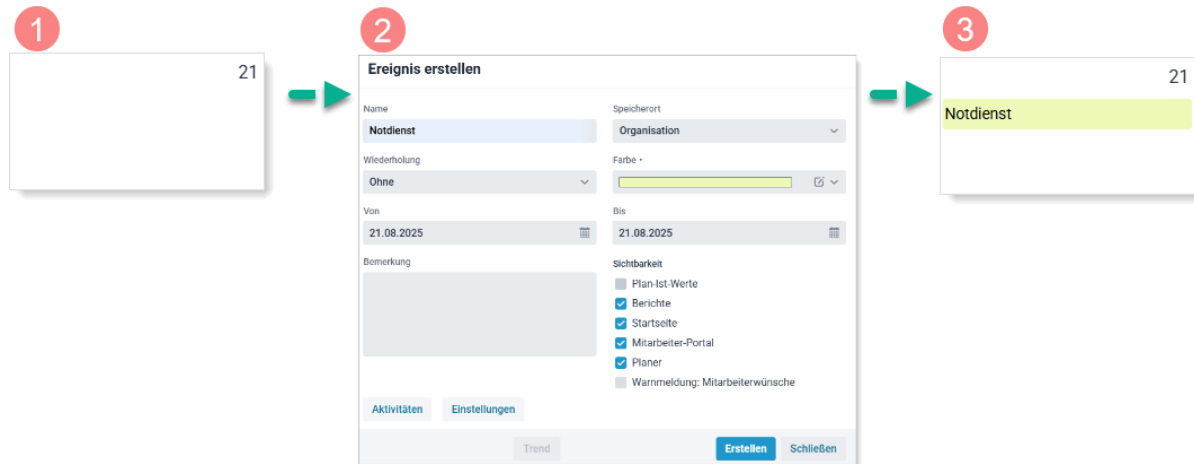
1

21

2

Ereignis erstellen

Name
Notdienst

Speicherort
Organisation

Wiederholung
Ohne

Farbe *

Von
21.08.2025

Bis
21.08.2025

Bemerkung

Sichtbarkeit
Plan-Ist-Werte
Berichte
Startseite
Mitarbeiter-Portal
Planer
Warnmeldung: Mitarbeiterwünsche

Aktivitäten
Einstellungen

Trend
Erstellen
Schließen

3

21
Notdienst